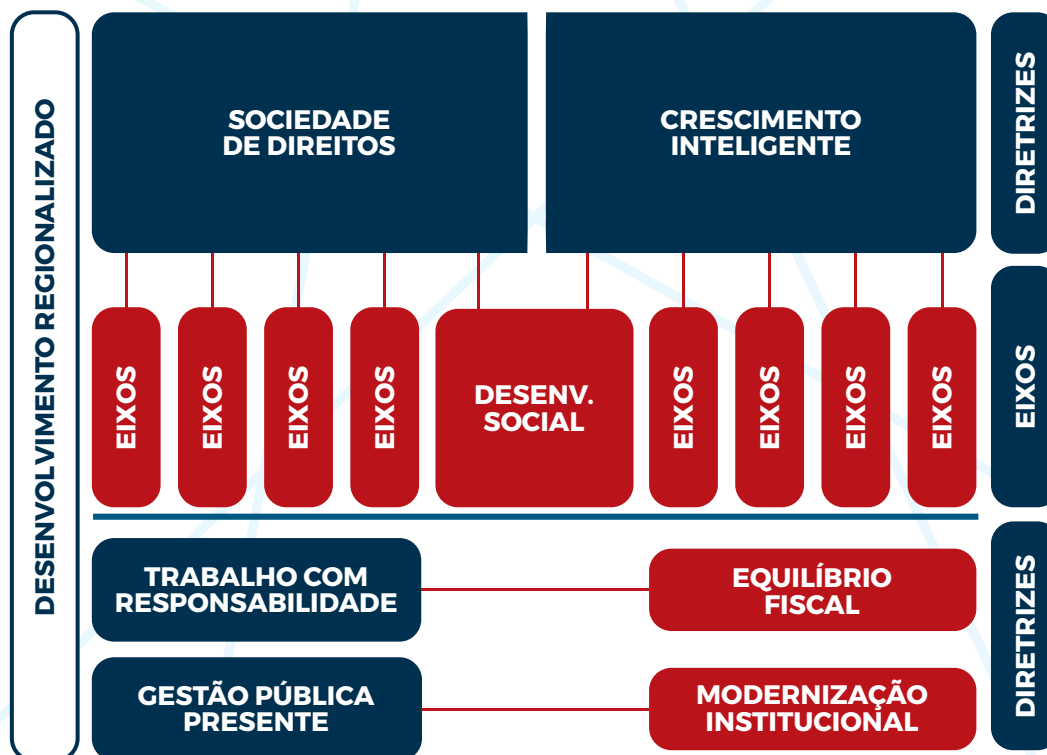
DESENVOLVIMENTO REGIONALIZADO

SOCIEDADE DE DIREITOS

CRESCIMENTO INTELIGENTE

DIRETRIZES

EIXOS

EIXOS

EIXOS

EIXOS

DESENV. SOCIAL

EIXOS

EIXOS

EIXOS

EIXOS

EIXOS

TRABALHO COM RESPONSABILIDADE

EQUILÍBRIO FISCAL

GESTÃO PÚBLICA PRESENTE

MODERNIZAÇÃO INSTITUCIONAL

DIRETRIZES